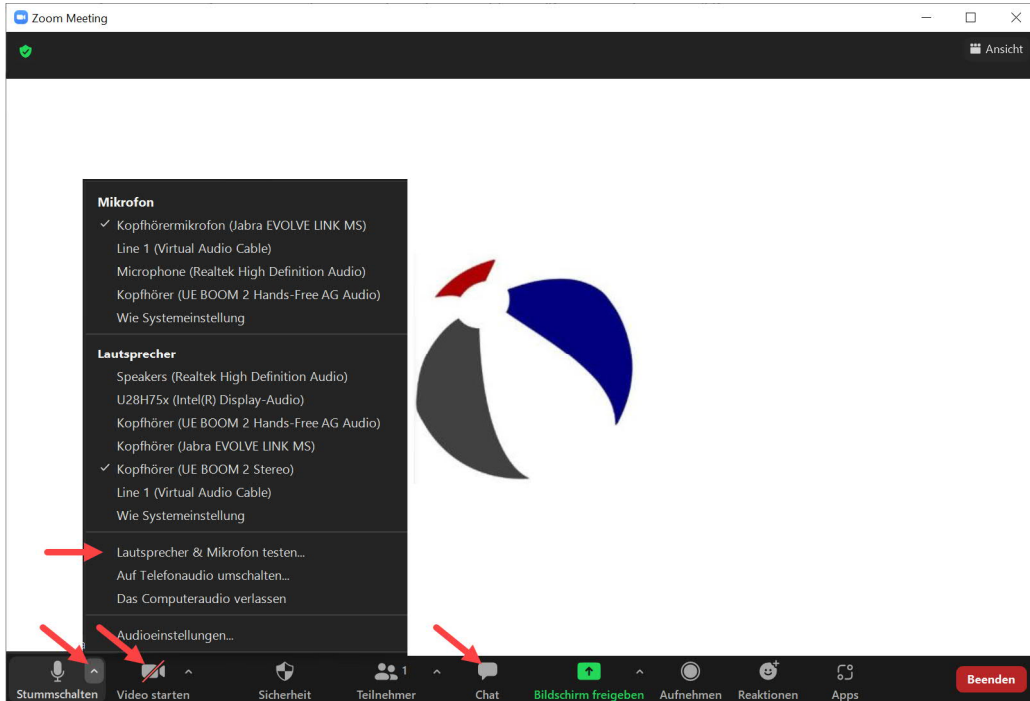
Zoom Meeting

Ansicht

Mikrofon
✓ Kopfhörermikrofon (Jabra EVOLVE LINK MS)
Line 1 (Virtual Audio Cable)
Microphone (Realtek High Definition Audio)
Kopfhörer (UE BOOM 2 Hands-Free AG Audio)
Wie Systemeinstellung

Lautsprecher
Speakers (Realtek High Definition Audio)
U28H75x (Intel(R) Display-Audio)
Kopfhörer (UE BOOM 2 Hands-Free AG Audio)
Kopfhörer (Jabra EVOLVE LINK MS)
✓ Kopfhörer (UE BOOM 2 Stereo)
Line 1 (Virtual Audio Cable)
Wie Systemeinstellung

Lautsprecher & Mikrofon testen...
Auf Telefonaudio umschalten...
Das Computeraudio verlassen

Audioeinstellungen...

Stummschalten
Video starten
Sicherheit
1
Teilnehmer
Chat
Bildschirm freigeben
Aufnehmen
Reaktionen
Apps
Beenden